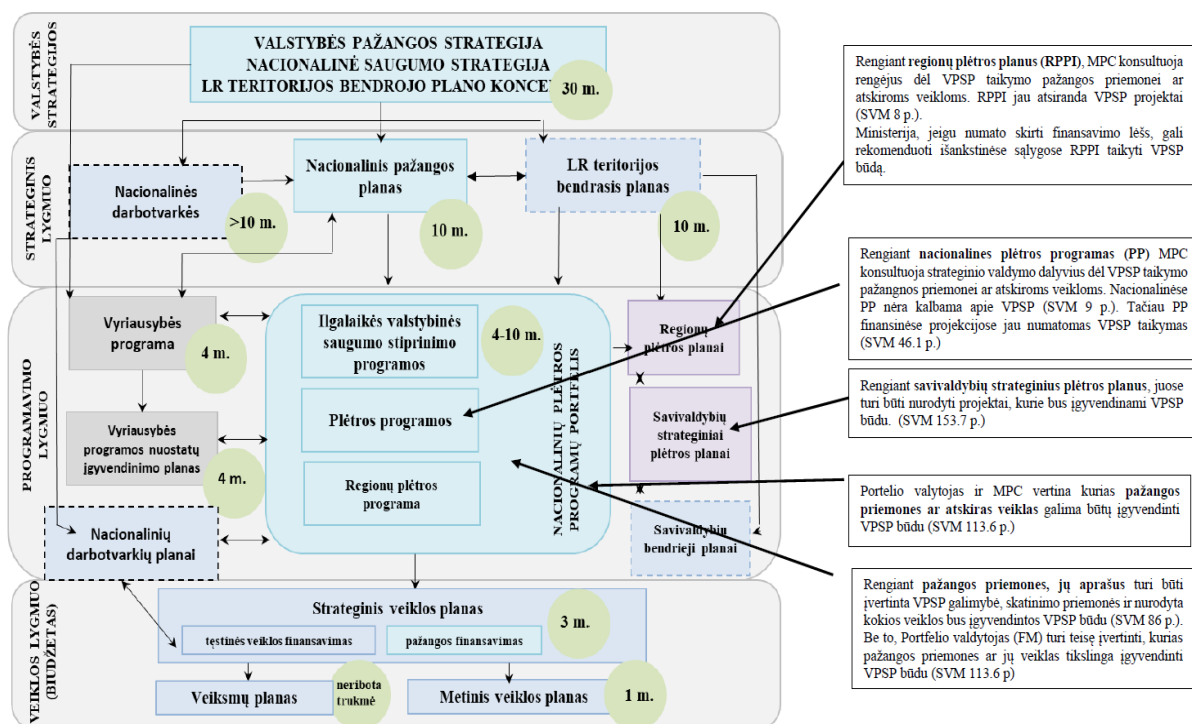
VALSTYBĖS STRATEGIJOS

VALSTYBĖS PAŽANGOS STRATEGIJA
NACIONALINĖ SAUGUMO STRATEGIJA
LR TERITORIJOS BENDROJO PLANO KONCE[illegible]

30 m.

STRATEGINIS LYGMUO

Nacionalinės darbotvarkės

>10 m.

Nacionalinis pažangos planas

10 m.

LR teritorijos bendrasis planas

10 m.

PROGRAMAVIMO LYGMUO

Vyriausybės programa

4 m.

Vyriausybės programos nuostatų įgyvendinimo planas

4 m.

Nacionalinių darbotvarkių planai

Ilgalaikės valstybinės saugumo stiprinimo programos

4-10 m.

Plėtros programos

Regionų plėtros programa

NACIONALINIŲ PLĖTROS PROGRAMŲ PORTFELIS

Regionų plėtros planai

Savivaldybių strateginiai plėtros planai

Savivaldybių bendrieji planai

VEIKLOS LYGMUO (BIUDŽETAS)

Strateginis veiklos planas

3 m.

tęstinės veiklos finansavimas

pažangos finansavimas

Veiksmų planas

neribota trukmė

Metinis veiklos planas

1 m.

Rengiant regionų plėtros planus (RPPI), MPC konsultuoja rengėjus dėl VPSP taikymo pažangos priemonei ar atskiroms veikloms. RPPI jau atsiranda VPSP projektai (SVM 8 p.).
Ministerija, jeigu numato skirti finansavimo lėšų, gali rekomenduoti išankstinėse sąlygose RPPI taikyti VPSP būdą.

Rengiant nacionalines plėtros programas (PP) MPC konsultuoja strateginio valdymo dalyvius dėl VPSP taikymo pažangos priemonei ar atskiroms veikloms. Nacionalinėse PP nėra kalbama apie VPSP (SVM 9 p.). Tačiau PP finansinėse projekcijose jau numatomas VPSP taikymas (SVM 46.1 p.)

Rengiant savivaldybių strateginius plėtros planus, juose turi būti nurodyti projektai, kurie bus įgyvendinami VPSP būdu. (SVM 153.7 p.)

Portelio valytojas ir MPC vertina kurias pažangos priemones ar atskiras veiklas galima būtų įgyvendinti VPSP būdu (SVM 113.6 p.)

Rengiant pažangos priemones, jų aprašus turi būti įvertinta VPSP galimybė, skatinimo priemonės ir nurodyta kokios veiklos bus įgyvendintos VPSP būdu (SVM 86 p.). Be to, Portfelio valdytojas (FM) turi teisę įvertinti, kurias pažangos priemones ar jų veiklas tikslinga įgyvendinti VPSP būdu (SVM 113.6 p)